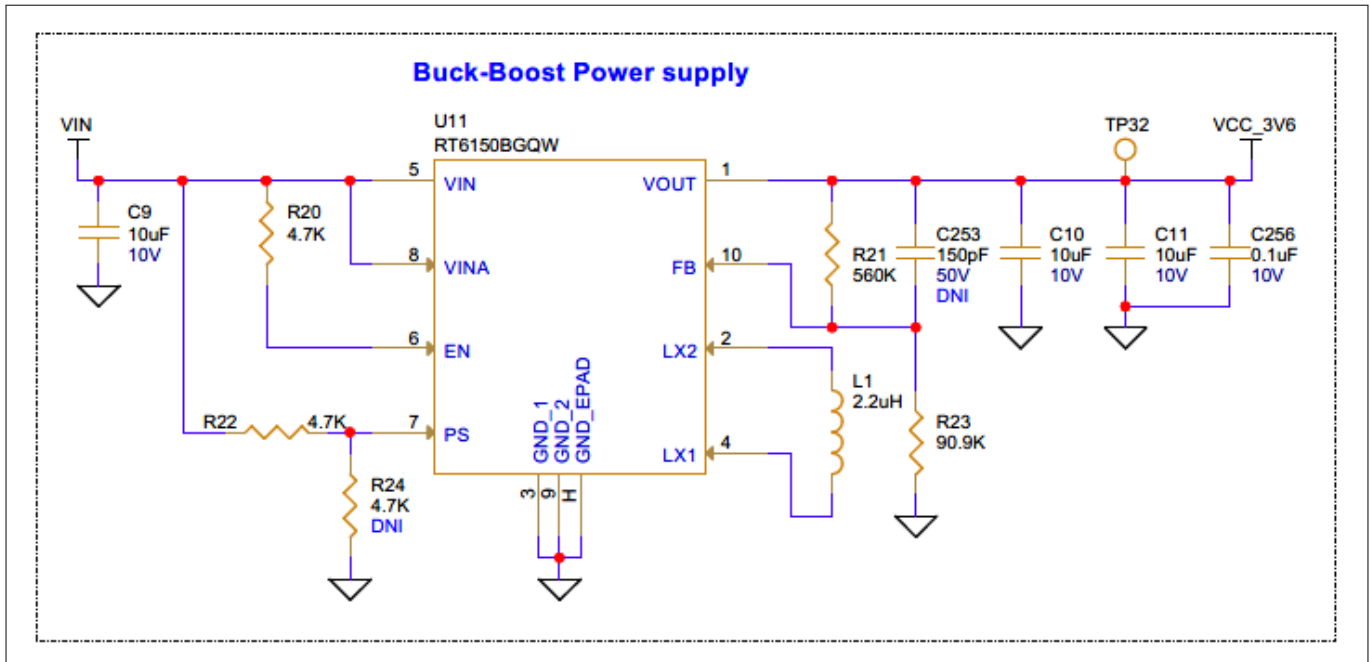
Buck-Boost Power supply

VIN

U11
RT6150BGQW

TP32

VCC_3V6

5 VIN
8 VINA
6 EN
7 PS

VOUT 1
FB 10
LX2 2
LX1 4

GND_1 GND_2 GND_EPAD
3 9 H

C9
10uF
10V

R20
4.7K

R22
4.7K

R24
4.7K
DNI

R21
560K

C253
150pF
50V
DNI

C10
10uF
10V

C11
10uF
10V

C256
0.1uF
10V

L1
2.2uH

R23
90.9K